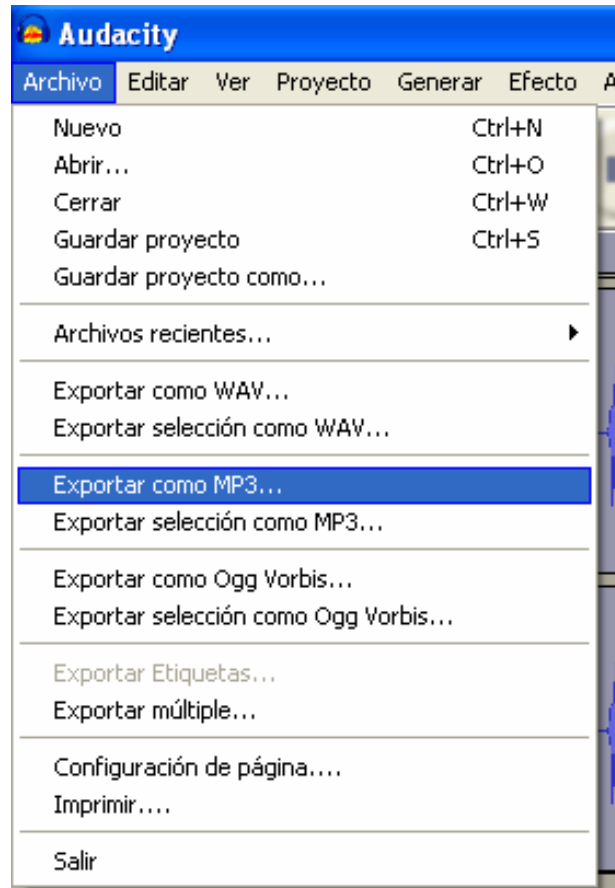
Audacity
Archivo Editar Ver Proyecto Generar Efecto A

Nuevo Ctrl+N
Abrir... Ctrl+O
Cerrar Ctrl+W
Guardar proyecto Ctrl+S
Guardar proyecto como...

Archivos recientes...

Exportar como WAV...
Exportar selección como WAV...

Exportar como MP3...
Exportar selección como MP3...

Exportar como Ogg Vorbis...
Exportar selección como Ogg Vorbis...

Exportar Etiquetas...
Exportar múltiple...

Configuración de página....
Imprimir....

Salir